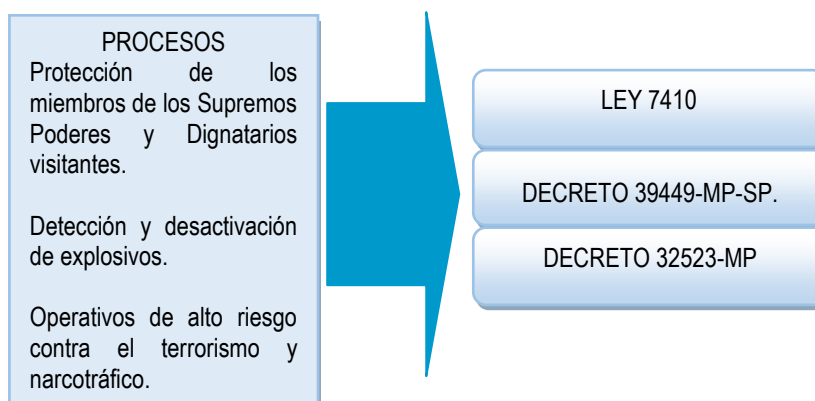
PROCESOS
Protección de los miembros de los Supremos Poderes y Dignatarios visitantes.

Detección y desactivación de explosivos.

Operativos de alto riesgo contra el terrorismo y narcotráfico.

LEY 7410

DECRETO 39449-MP-SP.

DECRETO 32523-MP